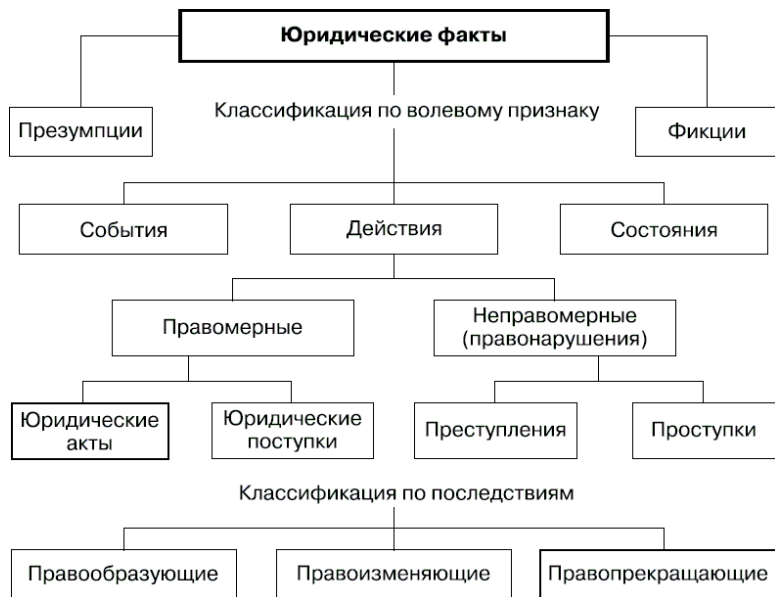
Юридические факты

Презумпции

Классификация по волевому признаку

Фикции

События

Действия

Состояния

Правомерные

Неправомерные (правонарушения)

Юридические акты

Юридические поступки

Преступления

Проступки

Классификация по последствиям

Правообразующие

Правоизменяющие

Правопрекращающие